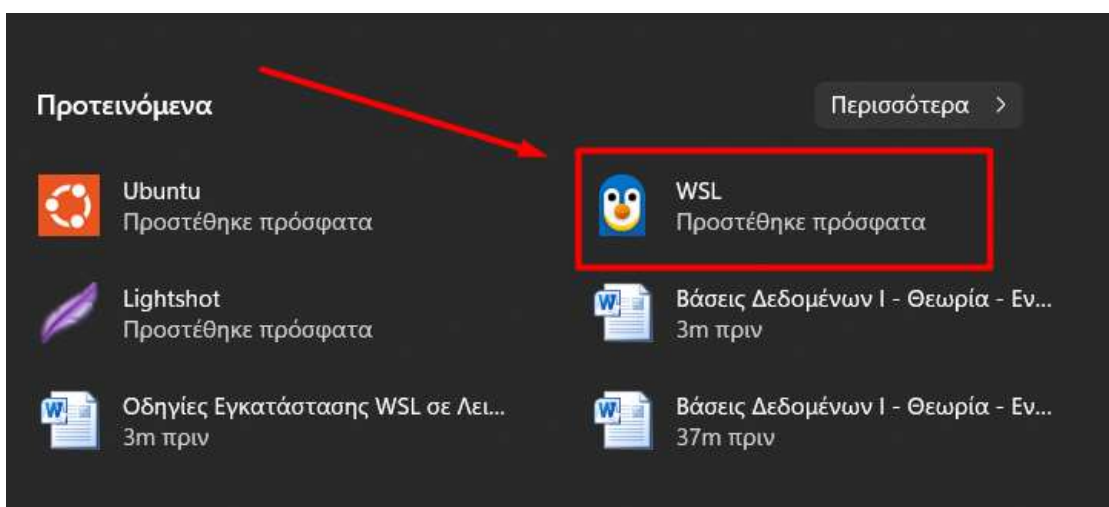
Προτεινόμενα

Περισσότερα >

Ubuntu
Προστέθηκε πρόσφατα

WSL
Προστέθηκε πρόσφατα

Lightshot
Προστέθηκε πρόσφατα

Βάσεις Δεδομένων Ι - Θεωρία - Εν...
3m πριν

Οδηγίες Εγκατάστασης WSL σε Λει...
3m πριν

Βάσεις Δεδομένων Ι - Θεωρία - Εν...
37m πριν